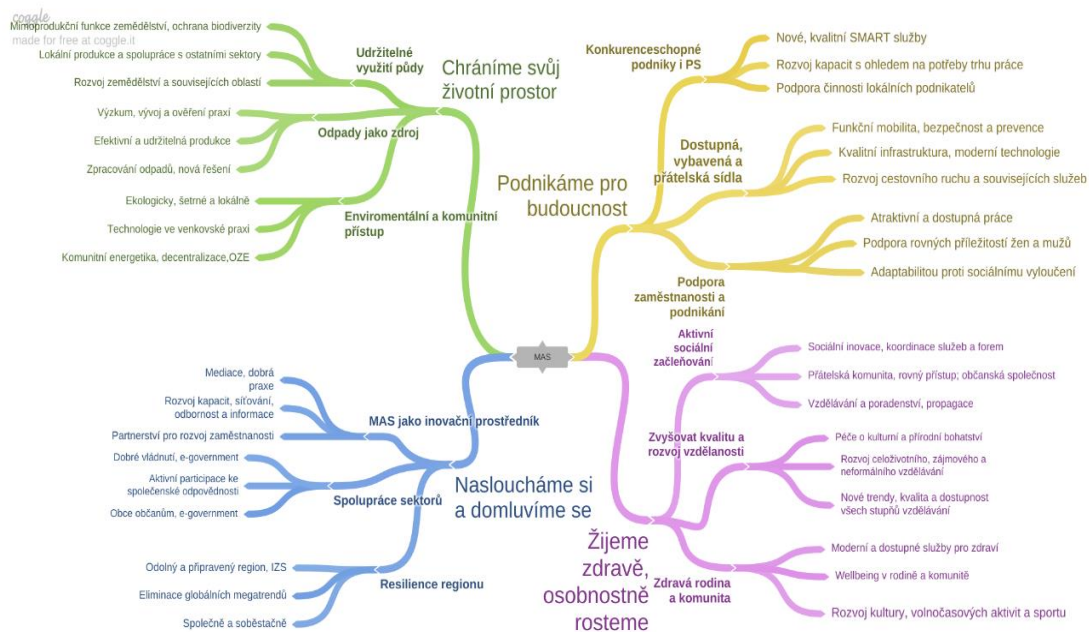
coggle
made for free at coggle.it

MAS

Chráníme svůj životní prostor

Udržitelné využití půdy
Mimoprodukční funkce zemědělství, ochrana biodiverzity
Lokální produkce a spolupráce s ostatními sektory
Rozvoj zemědělství a souvisejících oblastí

Odpady jako zdroj
Výzkum, vývoj a ověření praxí
Efektivní a udržitelná produkce
Zpracování odpadů, nová řešení

Enviromentální a komunitní přístup
Ekologicky, šetrně a lokálně
Technologie ve venkovské praxi
Komunitní energetika, decentralizace,OZE

Podnikáme pro budoucnost

Konkurenceschopné podniky i PS
Nové, kvalitní SMART služby
Rozvoj kapacit s ohledem na potřeby trhu práce
Podpora činnosti lokálních podnikatelů

Dostupná, vybavená a přátelská sídla
Funkční mobilita, bezpečnost a prevence
Kvalitní infrastruktura, moderní technologie
Rozvoj cestovního ruchu a souvisejících služeb

Podpora zaměstnanosti a podnikání
Atraktivní a dostupná práce
Podpora rovných příležitostí žen a mužů
Adaptabilitou proti sociálnímu vyloučení

Nasloucháme si a domluvíme se

MAS jako inovační prostředník
Mediace, dobrá praxe
Rozvoj kapacit, síťování, odbornost a informace
Partnerství pro rozvoj zaměstnanosti

Spolupráce sektorů
Dobré vládnutí, e-government
Aktivní participace ke společenské odpovědnosti
Obce občanům, e-government

Resilience regionu
Odolný a připravený region, IZS
Eliminace globálních megatrendů
Společně a soběstačně

Žijeme zdravě, osobnostně rosteme

Aktivní sociální začleňování
Sociální inovace, koordinace služeb a forem
Přátelská komunita, rovný přístup; občanská společnost
Vzdělávání a poradenství, propagace

Zvyšovat kvalitu a rozvoj vzdělanosti
Péče o kulturní a přírodní bohatství
Rozvoj celoživotního, zájmového a neformálního vzdělávání
Nové trendy, kvalita a dostupnost všech stupňů vzdělávání

Zdravá rodina a komunita
Moderní a dostupné služby pro zdraví
Wellbeing v rodině a komunitě
Rozvoj kultury, volnočasových aktivit a sportu